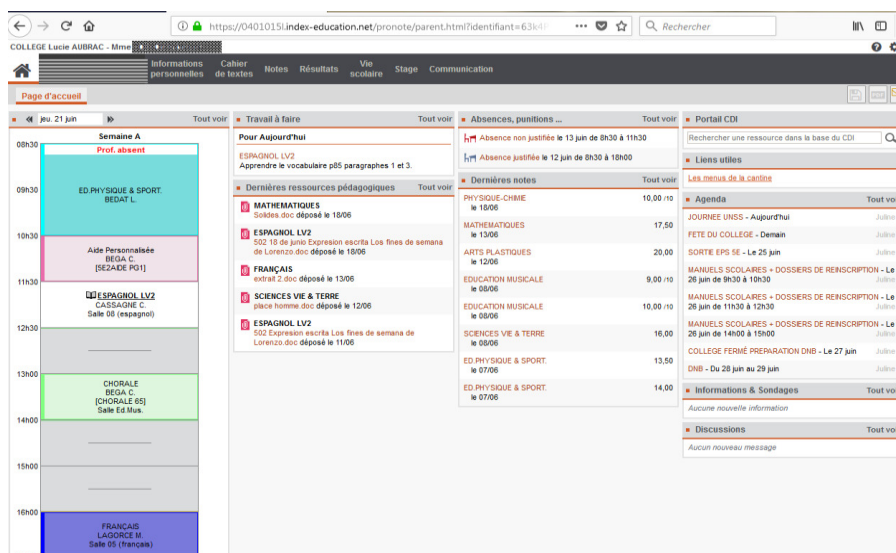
https://0401015l.index-education.net/pronote/parent.html?identifiant=63k4

Rechercher

COLLEGE Lucie AUBRAC - Mme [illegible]

Informations personnelles | Cahier de textes | Notes | Résultats | Vie scolaire | Stage | Communication

Page d'accueil

jeu. 21 juin | Tout voir

Semaine A

08h30
Prof. absent
09h30
ED.PHYSIQUE & SPORT.
BEDAT L.
10h30
Aide Personnalisée
BEGA C.
[5E2AIDE PG1]
11h30
ESPAGNOL LV2
CASSAGNE C.
Salle 08 (espagnol)
12h30
13h00
CHORALE
BEGA C.
[CHORALE 65]
Salle Ed.Mus.
14h00
15h00
16h00
FRANÇAIS
LAGORCE M.
Salle 05 (français)

Travail à faire | Tout voir
Pour Aujourd'hui
ESPAGNOL LV2
Apprendre le vocabulaire p85 paragraphes 1 et 3.

Dernières ressources pédagogiques | Tout voir
MATHEMATIQUES
Solides.doc déposé le 18/06
ESPAGNOL LV2
502 18 de junio Expresion escrita Los fines de semana de Lorenzo.doc déposé le 18/06
FRANÇAIS
extrait 2.doc déposé le 13/06
SCIENCES VIE & TERRE
place homme.doc déposé le 12/06
ESPAGNOL LV2
502 Expresion escrita Los fines de semana de Lorenzo.doc déposé le 11/06

Absences, punitions ... | Tout voir
Absence non justifiée le 13 juin de 8h30 à 11h30
Absence justifiée le 12 juin de 8h30 à 18h00

Dernières notes | Tout voir
PHYSIQUE-CHIMIE le 18/06 10,00 /10
MATHEMATIQUES le 13/06 17,50
ARTS PLASTIQUES le 12/06 20,00
EDUCATION MUSICALE le 08/06 9,00 /10
EDUCATION MUSICALE le 08/06 10,00 /10
SCIENCES VIE & TERRE le 08/06 16,00
ED.PHYSIQUE & SPORT. le 07/06 13,50
ED.PHYSIQUE & SPORT. le 07/06 14,00

Portail CDI
Rechercher une ressource dans la base du CDI

Liens utiles
Les menus de la cantine

Agenda | Tout voir
JOURNEE UNSS - Aujourd'hui | Juline
FETE DU COLLEGE - Demain | Juline
SORTIE EPS 5E - Le 25 juin | Juline
MANUELS SCOLAIRES + DOSSIERS DE REINSCRIPTION - Le 26 juin de 9h30 à 10h30 | Juline
MANUELS SCOLAIRES + DOSSIERS DE REINSCRIPTION - Le 26 juin de 11h30 à 12h30 | Juline
MANUELS SCOLAIRES + DOSSIERS DE REINSCRIPTION - Le 26 juin de 14h00 à 15h00 | Juline
COLLEGE FERMÉ PREPARATION DNB - Le 27 juin | Juline
DNB - Du 28 juin au 29 juin | Juline

Informations & Sondages | Tout voir
Aucune nouvelle information

Discussions | Tout voir
Aucun nouveau message